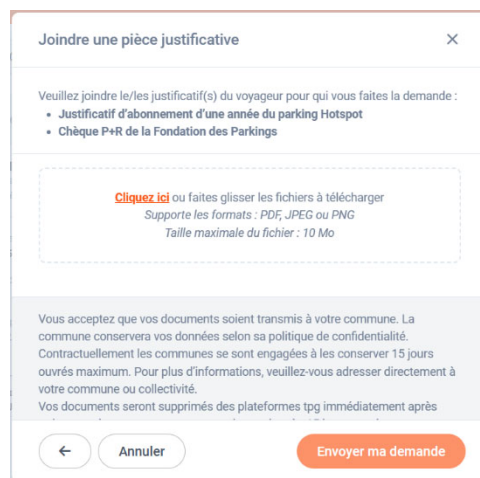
Joindre une pièce justificative

×

Veuillez joindre le/les justificatif(s) du voyageur pour qui vous faites la demande :

- **Justificatif d'abonnement d'une année du parking Hotspot**
- **Chèque P+R de la Fondation des Parkings**

Cliquez ici ou faites glisser les fichiers à télécharger
*Supporte les formats : PDF, JPEG ou PNG*
*Taille maximale du fichier : 10 Mo*

Vous acceptez que vos documents soient transmis à votre commune. La commune conservera vos données selon sa politique de confidentialité. Contractuellement les communes se sont engagées à les conserver 15 jours ouvrés maximum. Pour plus d'informations, veuillez-vous adresser directement à votre commune ou collectivité.
Vos documents seront supprimés des plateformes tpg immédiatement après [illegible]

← Annuler Envoyer ma demande